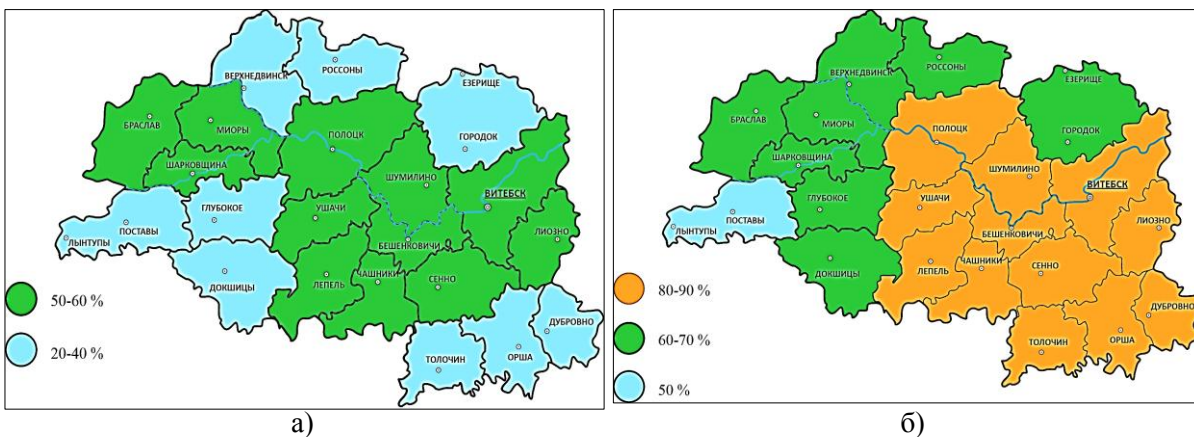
ВЕРХНЕДВИНСК
РОССОНЫ
ЕЗЕРИЩЕ
БРАСЛАВ
МИОРЫ
ПОЛОЦК
ГОРОДОК
ШАРКОВЩИНА
ШУМИЛИНО
ВИТЕБСК
ГЛУБОКОЕ
УШАЧИ
ПОСТАВЫ
ЛЫНТУПЫ
БЕШЕНКОВИЧИ
ЛИОЗНО
ДОКШИЦЫ
ЛЕПЕЛЬ
ЧАШНИКИ
СЕННО
ДУБРОВНО
ТОЛОЧИН
ОРША
50-60 %
20-40 %
а)

ВЕРХНЕДВИНСК
РОССОНЫ
ЕЗЕРИЩЕ
БРАСЛАВ
МИОРЫ
ПОЛОЦК
ГОРОДОК
ШАРКОВЩИНА
ШУМИЛИНО
ВИТЕБСК
ГЛУБОКОЕ
УШАЧИ
ПОСТАВЫ
ЛЫНТУПЫ
БЕШЕНКОВИЧИ
ЛИОЗНО
ДОКШИЦЫ
ЛЕПЕЛЬ
ЧАШНИКИ
СЕННО
ДУБРОВНО
ТОЛОЧИН
ОРША
80-90 %
60-70 %
50 %
б)